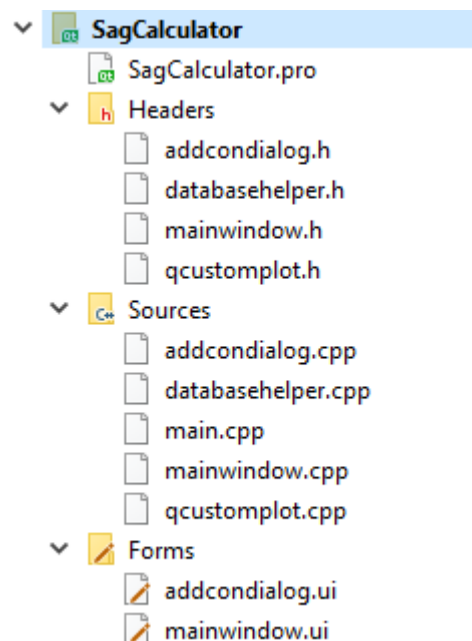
SagCalculator
SagCalculator.pro
Headers
addcondialog.h
databasehelper.h
mainwindow.h
qcustomplot.h
Sources
addcondialog.cpp
databasehelper.cpp
main.cpp
mainwindow.cpp
qcustomplot.cpp
Forms
addcondialog.ui
mainwindow.ui